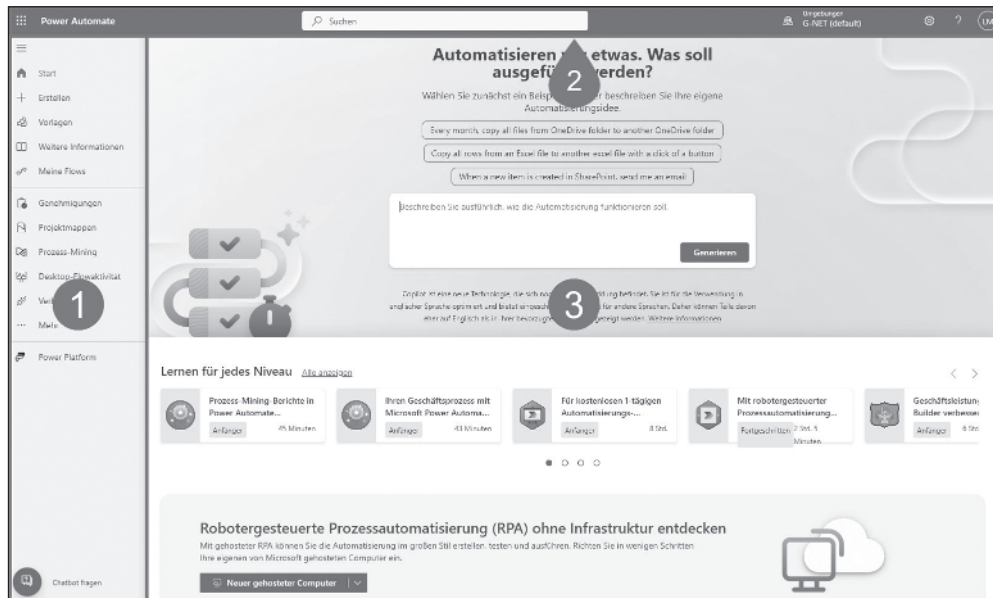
Power Automate

Suchen

Umgebungen
G-NET (default)

LM

Start
Erstellen
Vorlagen
Weitere Informationen
Meine Flows
Genehmigungen
Projektmappen
Prozess-Mining
Desktop-Flowaktivität
Ver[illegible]
Mehr
Power Platform

1

Automatisieren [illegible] etwas. Was soll ausgefü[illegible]werden?

2

Wählen Sie zunächst ein Beisp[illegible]r beschreiben Sie Ihre eigene Automatis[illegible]ungsidee.

Every month, copy all files from OneDrive folder to another OneDrive folder

Copy all rows from an Excel file to another excel file with a click of a button

When a new item is created in SharePoint, send me an email

Beschreiben Sie ausführlich, wie die Automatisierung funktionieren soll.

Generieren

Copilot ist eine neue Technologie, die sich noch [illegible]ung befindet. Sie ist für die Verwendung in englischer Sprache optimiert und bietet eingeschr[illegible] für andere Sprachen. Daher können Teile davon eher auf Englisch als in Ihrer bevorzugte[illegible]zeigt werden. Weitere Informationen

3

Lernen für jedes Niveau Alle anzeigen

Prozess-Mining-Berichte in Power Automate...
Anfänger 45 Minuten

Ihren Geschäftsprozess mit Microsoft Power Automa...
Anfänger 43 Minuten

Für kostenlosen 1-tägigen Automatisierungs-...
Anfänger 8 Std.

Mit robotergesteuerter Prozessautomatisierung...
Fortgeschritten 2 Std. 5 Minuten

Geschäftsleistung Builder verbesse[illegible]
Anfänger 8 St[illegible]

Robotergesteuerte Prozessautomatisierung (RPA) ohne Infrastruktur entdecken

Mit gehosteter RPA können Sie die Automatisierung im großen Stil erstellen, testen und ausführen. Richten Sie in wenigen Schritten Ihre eigenen von Microsoft gehosteten Computer ein.

Neuer gehosteter Computer

Chatbot fragen